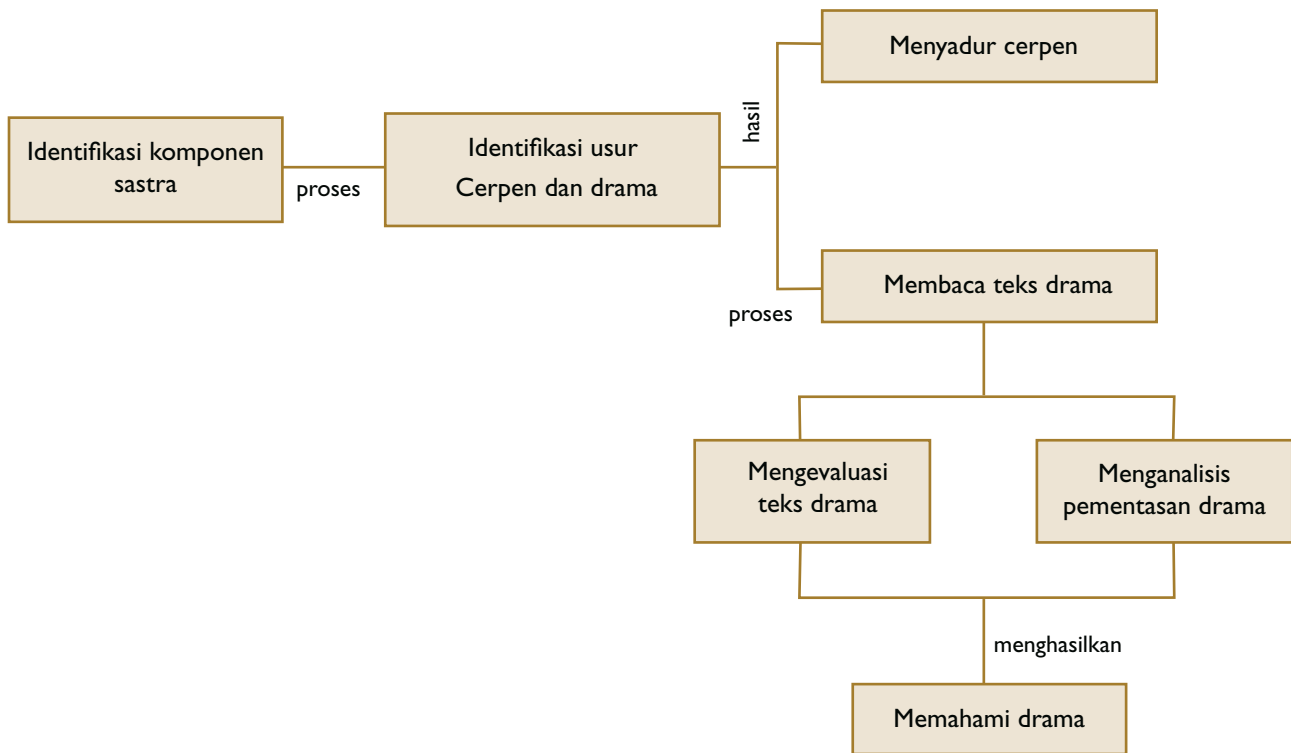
Identifikasi komponen sastra

proses

Identifikasi usur Cerpen dan drama

hasil

Menyadur cerpen

proses

Membaca teks drama

Mengevaluasi teks drama

Menganalisis pementasan drama

menghasilkan

Memahami drama